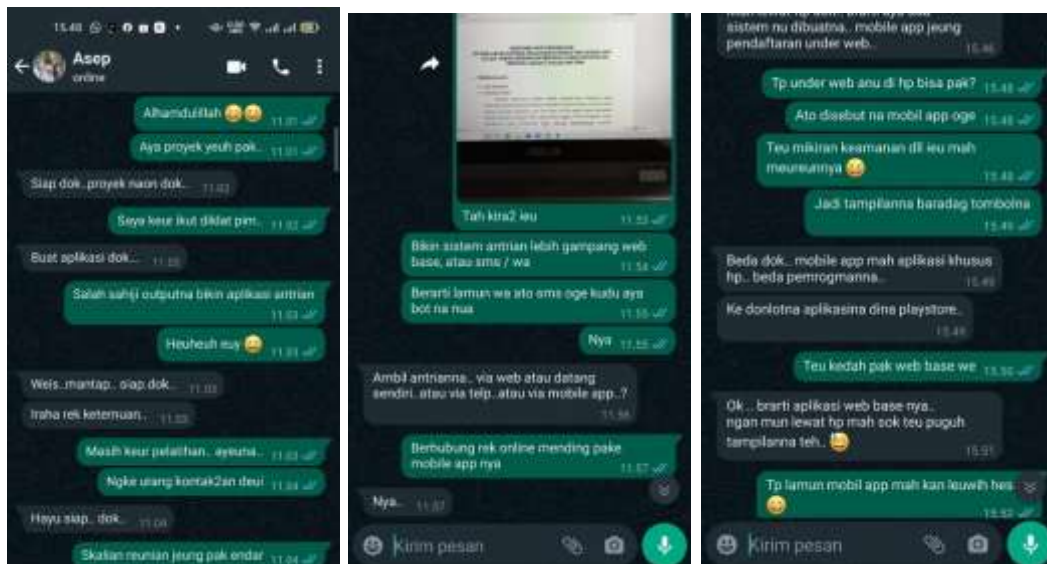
15.48

Asep
online

Alhamdulillah 😄😄 11.01

Aya proyek yeuh pak.. 11.01

Siap dok..proyek naon dok.. 11.02

Saya keur ikut diklat pim.. 11.02

Buat aplikasi dok... 11.02

Salah sahiji outputna bikin aplikasi antrian 11.03

Heuheuh euy 😄 11.03

Weis..mantap.. siap dok.. 11.03

Iraha rek ketemuan.. 11.03

Masih keur pelatihan.. ayeuna.. 11.03

Ngke urang kontak2an deui 11.04

Hayu siap.. dok.. 11.04

Skalian reunian jeung pak endar 11.04

Tah kira2 ieu 11.53

Bikin sistem antrian lebih gampang web base, atau sms / wa 11.54

Berarti lamun wa ato sms oge kudu aya bot na nua 11.55

Nya 11.55

Ambil antriannna.. via web atau datang sendiri..atau via telp..atau via mobile app..? 11.56

Berhubung rek online mending pake mobile app nya 11.57

Nya.. 11.57

Kirim pesan

sistem nu dibuatna.. mobile app jeung pendaftaran under web.. 15.46

Tp under web anu di hp bisa pak? 15.48

Ato disebut na mobil app oge 15.48

Teu mikiran keamanan dll ieu mah meureunnya 😄 15.48

Jadi tampilanna baradag tombolna 15.49

Beda dok.. mobile app mah aplikasi khusus hp.. beda pemrogmanna.. 15.49

Ke donlotna aplikasina dina playstore.. 15.49

Teu kedah pak web base we 15.50

Ok... brarti aplikasi web base nya.. ngan mun lewat hp mah sok teu puguh tampilanna teh.. 😄 15.51

Tp lamun mobil app mah kan leuwih hes 😄 15.52

Kirim pesan